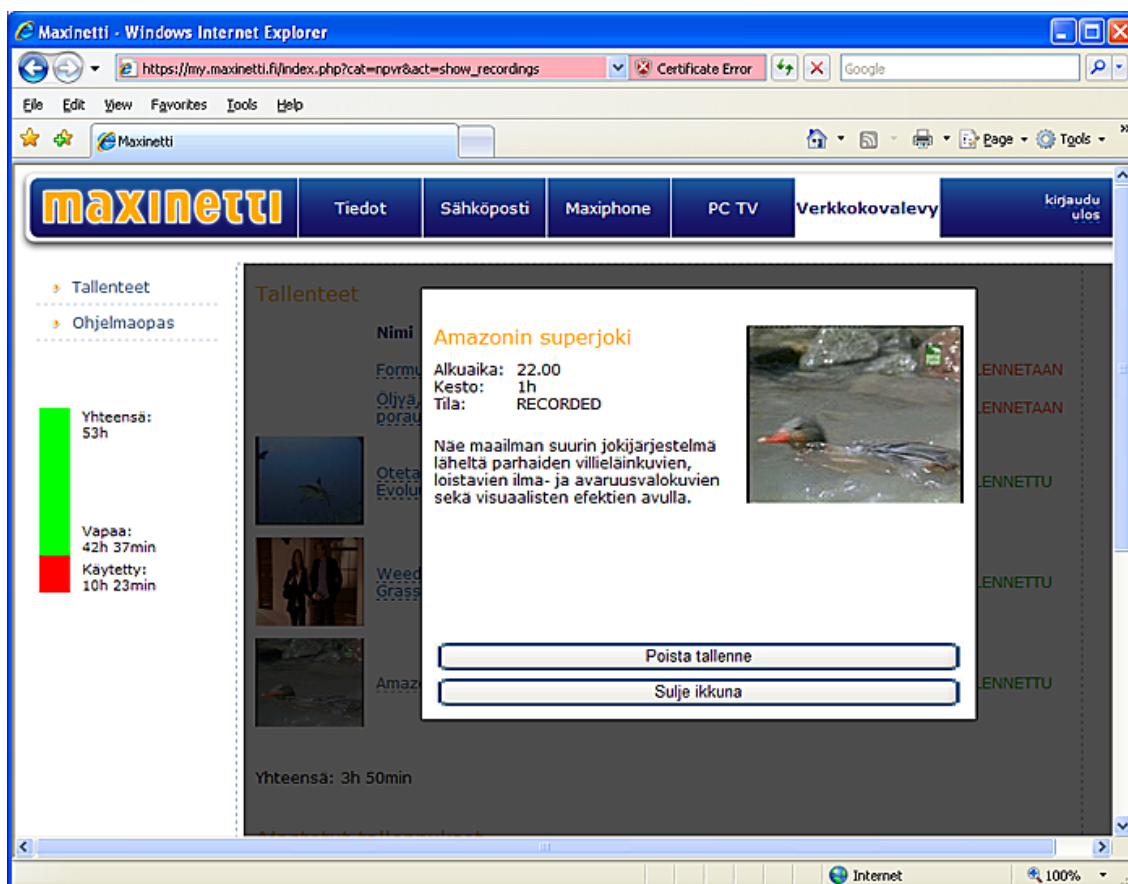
Maxinetti - Windows Internet Explorer

https://my.maxinetti.fi/index.php?cat=npvr&act=show_recordings
Certificate Error
Google

File Edit View Favorites Tools Help

Maxinetti

Page Tools

maxinetti
Tiedot
Sähköposti
Maxiphone
PC TV
Verkkokovalevy
kirjaudu ulos

Tallenteet
Ohjelmaopas

Yhteensä: 53h

Vapaa: 42h 37min
Käytetty: 10h 23min

Tallenteet

Nimi

Formu
LENNETAAN
Öljyä, porau
LENNETAAN
Oteta Evolu
LENNETTU
Weed Grass
LENNETTU
Amaz
LENNETTU

Yhteensä: 3h 50min

Amazonin superjoki

Alkuaika: 22.00
Kesto: 1h
Tila: RECORDED

Näe maailman suurin jokijärjestelmä läheltä parhaiden villieläinkuvien, loistavien ilma- ja avaruusvalokuvien sekä visuaalisten efektien avulla.

Poista tallenne
Sulje ikkuna

Internet
100%